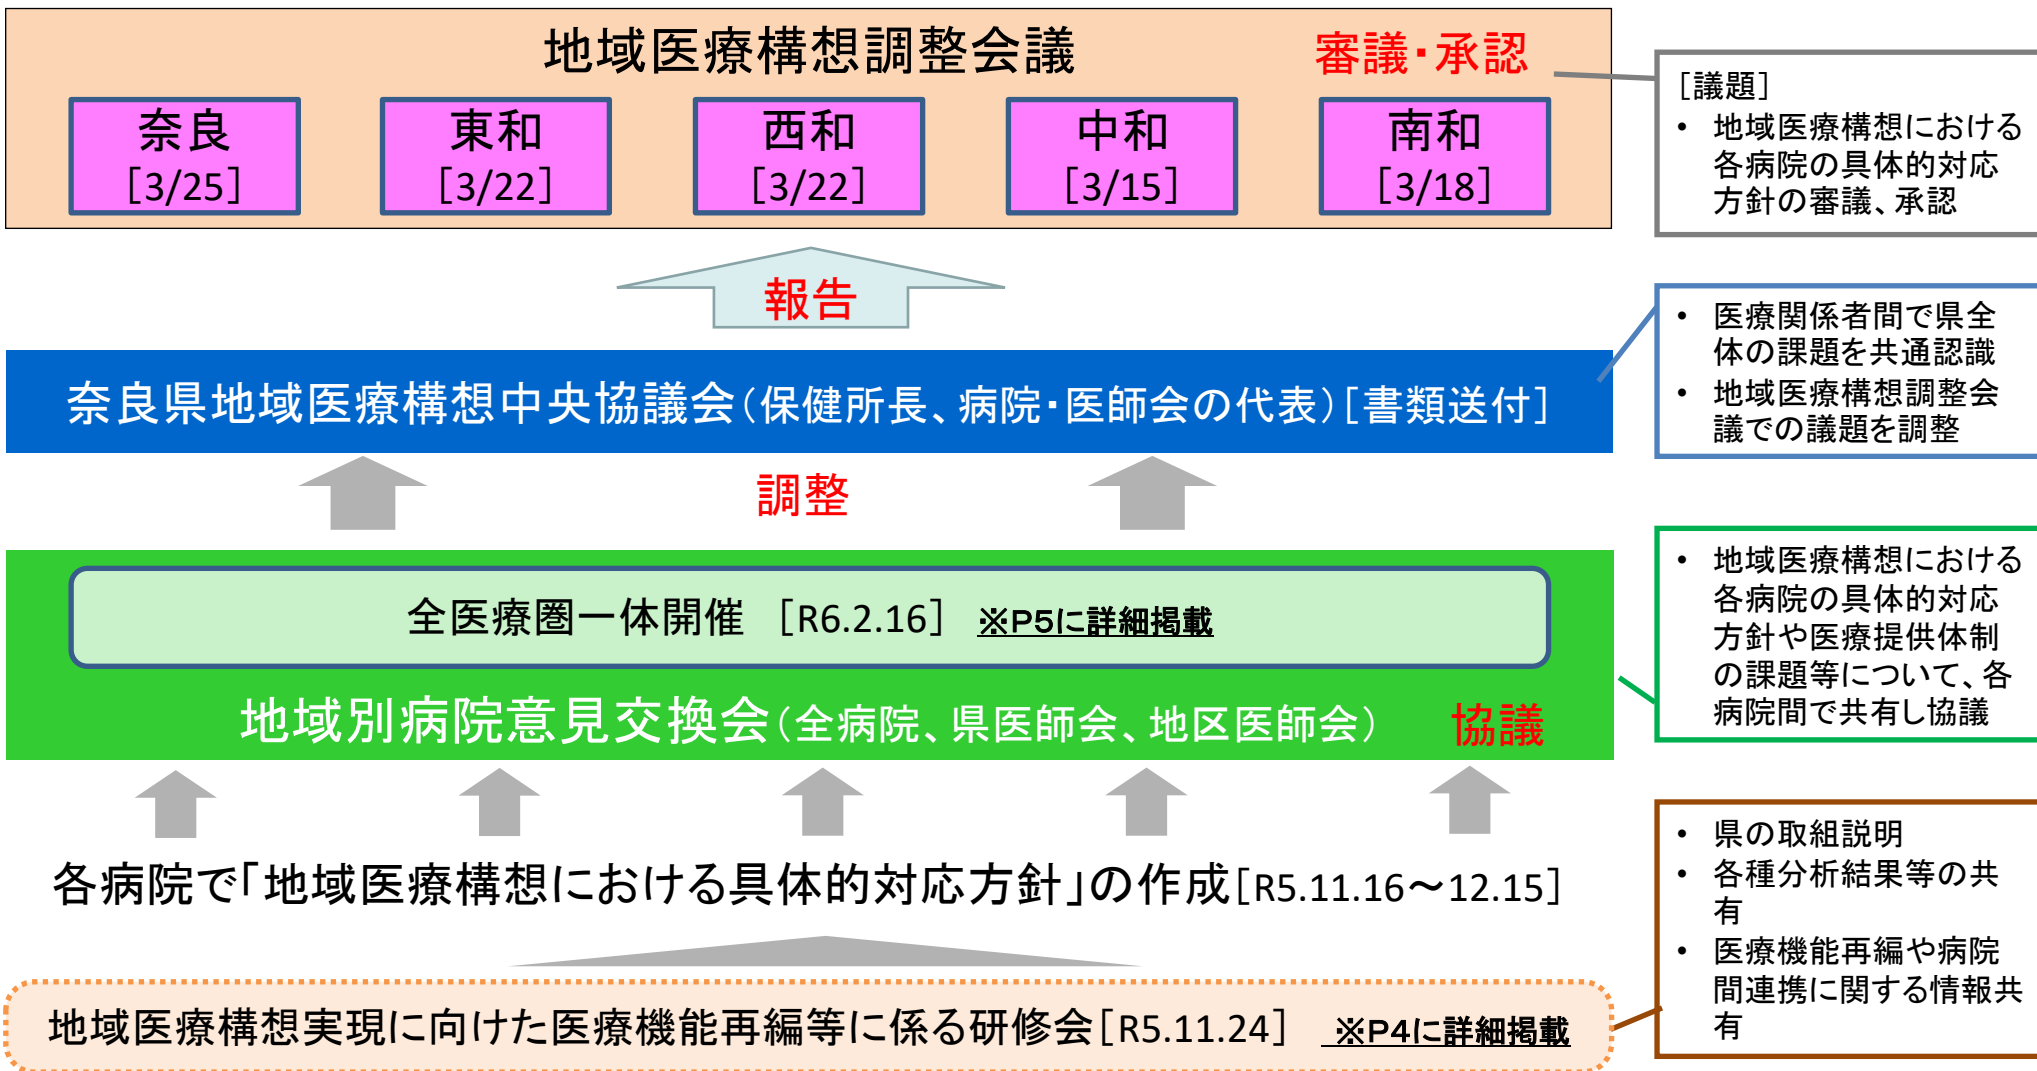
地域医療構想調整会議　審議・承認

奈良［3/25］

東和［3/22］

西和［3/22］

中和［3/15］

南和［3/18］

［議題］
• 地域医療構想における各病院の具体的対応方針の審議、承認

報告

奈良県地域医療構想中央協議会（保健所長、病院・医師会の代表）［書類送付］

• 医療関係者間で県全体の課題を共通認識
• 地域医療構想調整会議での議題を調整

調整

全医療圏一体開催　［R6.2.16］　※P5に詳細掲載

地域別病院意見交換会（全病院、県医師会、地区医師会）　協議

• 地域医療構想における各病院の具体的対応方針や医療提供体制の課題等について、各病院間で共有し協議

各病院で「地域医療構想における具体的対応方針」の作成［R5.11.16～12.15］

• 県の取組説明
• 各種分析結果等の共有
• 医療機能再編や病院間連携に関する情報共有

地域医療構想実現に向けた医療機能再編等に係る研修会［R5.11.24］　※P4に詳細掲載